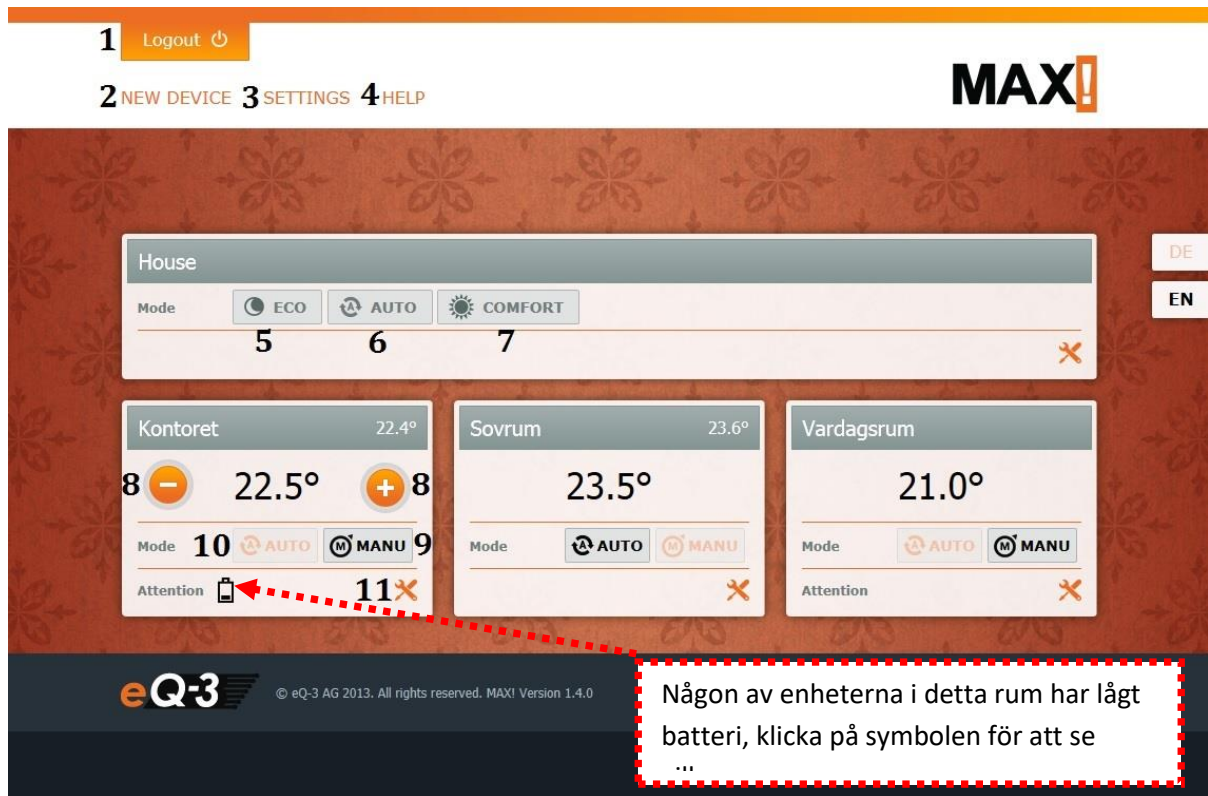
1 Logout

2 NEW DEVICE 3 SETTINGS 4 HELP

MAX!

DE

EN

House

Mode ECO AUTO COMFORT

5 6 7

Kontoret 22.4°

8 22.5° 8

Mode 10 AUTO MANU 9

Attention 11

Sovrum 23.6°

23.5°

Mode AUTO MANU

Vardagsrum

21.0°

Mode AUTO MANU

Attention

eQ-3

© eQ-3 AG 2013. All rights reserved. MAX! Version 1.4.0

Någon av enheterna i detta rum har lågt batteri, klicka på symbolen för att se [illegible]